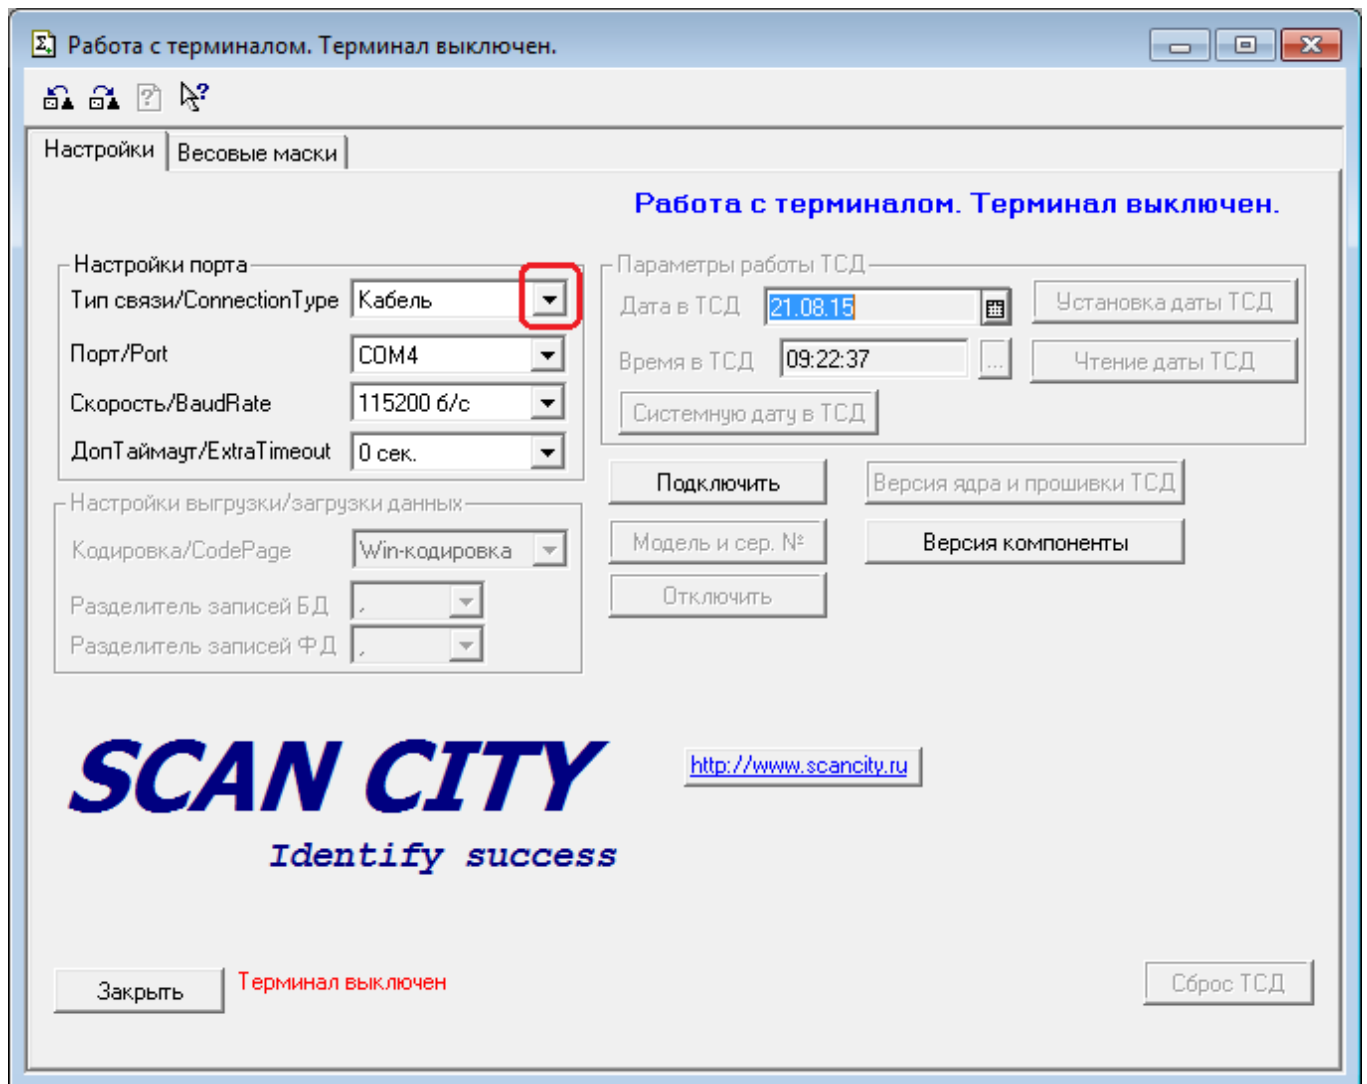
Работа с терминалом. Терминал выключен.

Настройки | Весовые маски

Работа с терминалом. Терминал выключен.

Настройки порта
Тип связи/ConnectionType Кабель
Порт/Port COM4
Скорость/BaudRate 115200 б/с
ДопТаймаут/ExtraTimeout 0 сек.

Параметры работы ТСД
Дата в ТСД 21.08.15
Установка даты ТСД
Время в ТСД 09:22:37 ...
Чтение даты ТСД
Системную дату в ТСД

Подключить
Версия ядра и прошивки ТСД
Модель и сер. №
Версия компоненты
Отключить

Настройки выгрузки/загрузки данных
Кодировка/CodePage Win-кодировка
Разделитель записей БД ,
Разделитель записей ФД ,

SCAN CITY
Identify success

http://www.scancity.ru

Закрыть
Терминал выключен
Сброс ТСД